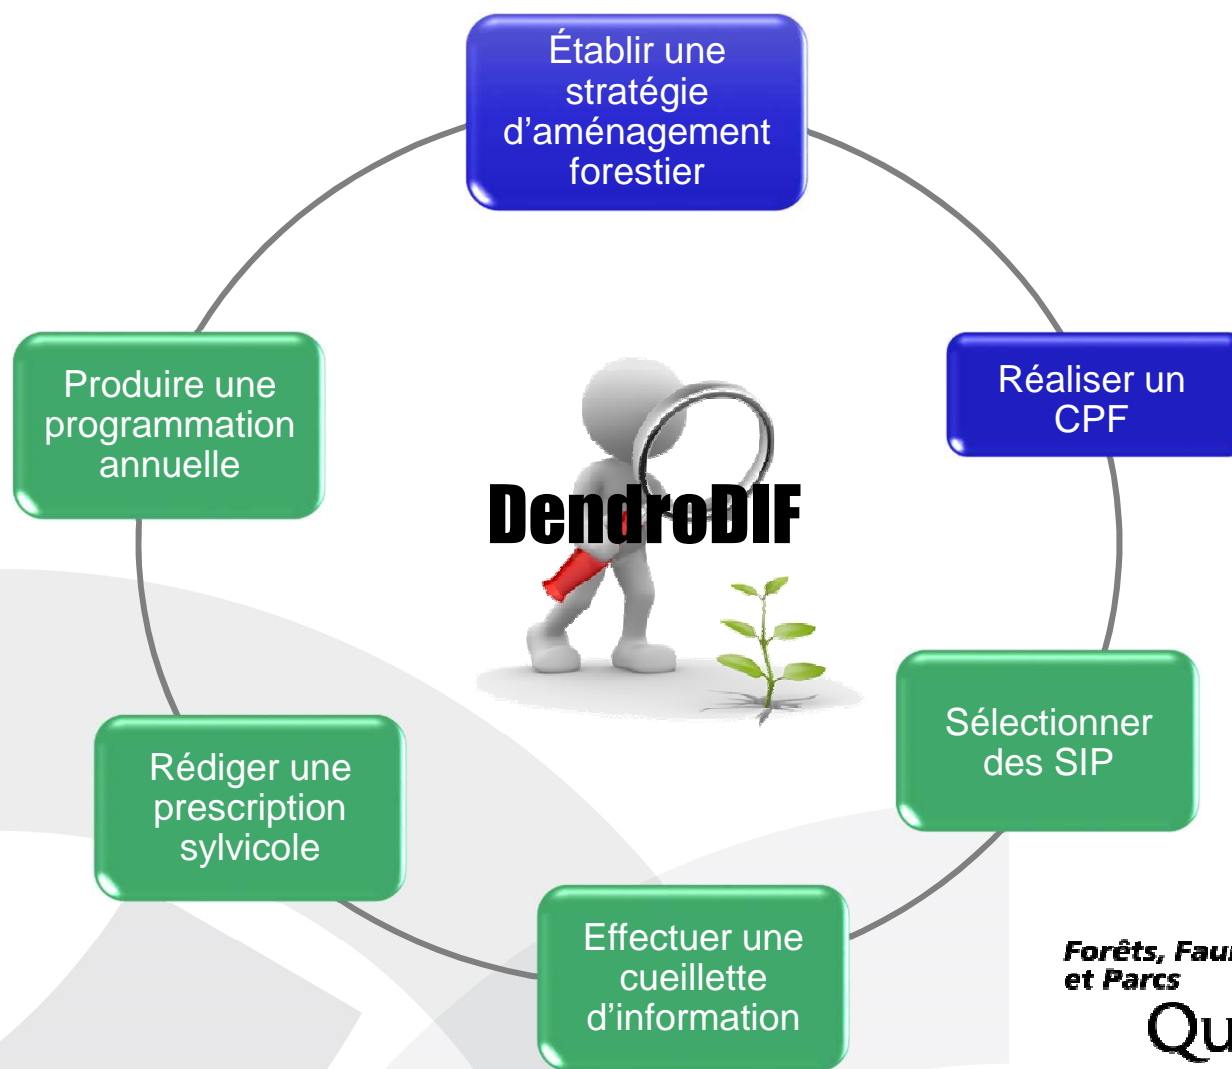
Établir une stratégie d’aménagement forestier

Réaliser un CPF

Sélectionner des SIP

Effectuer une cueillette d’information

Rédiger une prescription sylvicole

Produire une programmation annuelle

DendroDIF

Forêts, Fau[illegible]
et Parcs
Qu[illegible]